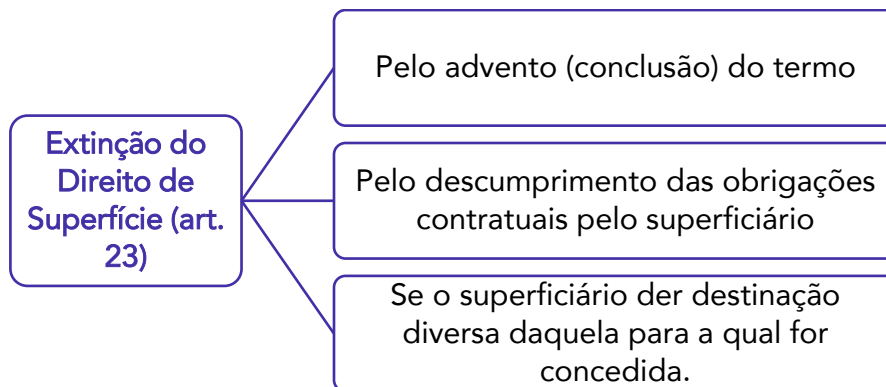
Extinção do Direito de Superfície (art. 23)

Pelo advento (conclusão) do termo

Pelo descumprimento das obrigações contratuais pelo superficiário

Se o superficiário der destinação diversa daquela para a qual for concedida.